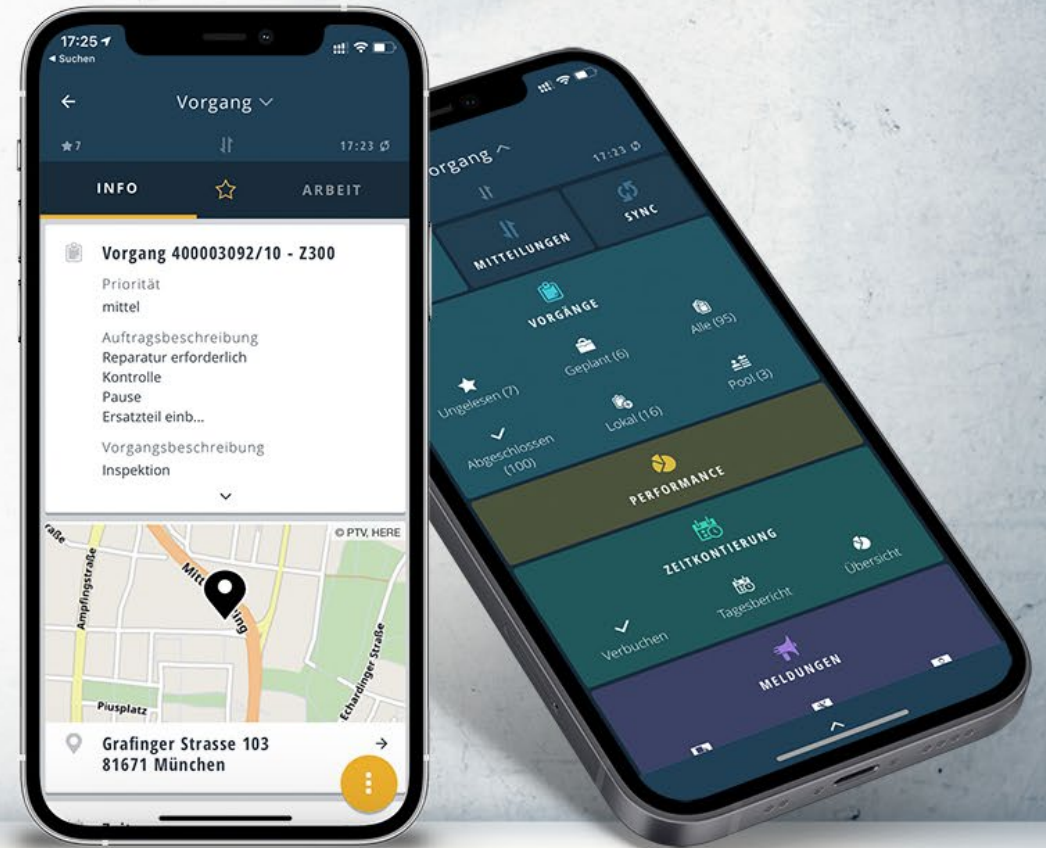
17:25
◂ Suchen

Vorgang

7

17:23

INFO

ARBEIT

Vorgang 400003092/10 - Z300

Priorität
mittel

Auftragsbeschreibung
Reparatur erforderlich
Kontrolle
Pause
Ersatzteil einb...

Vorgangsbeschreibung
Inspektion

© PTV, HERE

raße
Ampfingstraße
Mitt
ring
Echardinger Straße
Piusplatz

Grafinger Strasse 103
81671 München

organg

17:23

MITTEILUNGEN

SYNC

VORGÄNGE

Alle (95)
Geplant (6)
Pool (3)
Ungelesen (7)
Lokal (16)
Abgeschlossen (100)

PERFORMANCE

ZEITKONTIERUNG

Übersicht
Tagesbericht
Verbuchen

MELDUNGEN